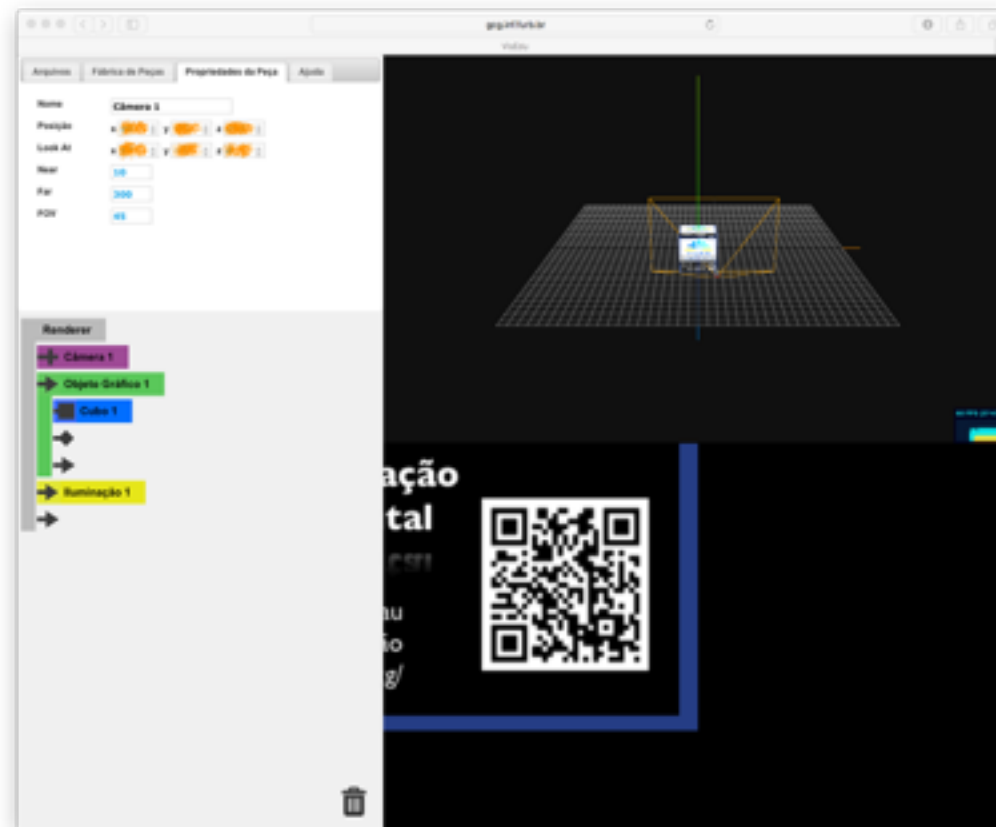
Arquivos | Fábrica de Peças | Propriedades da Peça | Ajuda

Nome Câmera 1
Posição x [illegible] y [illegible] z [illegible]
Look At x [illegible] y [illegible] z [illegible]
Near 10
Far 300
FOV 45

Renderer
Câmera 1
Objeto Gráfico 1
Cubo 1
Iluminação 1

ação
tal
au
ão
g/